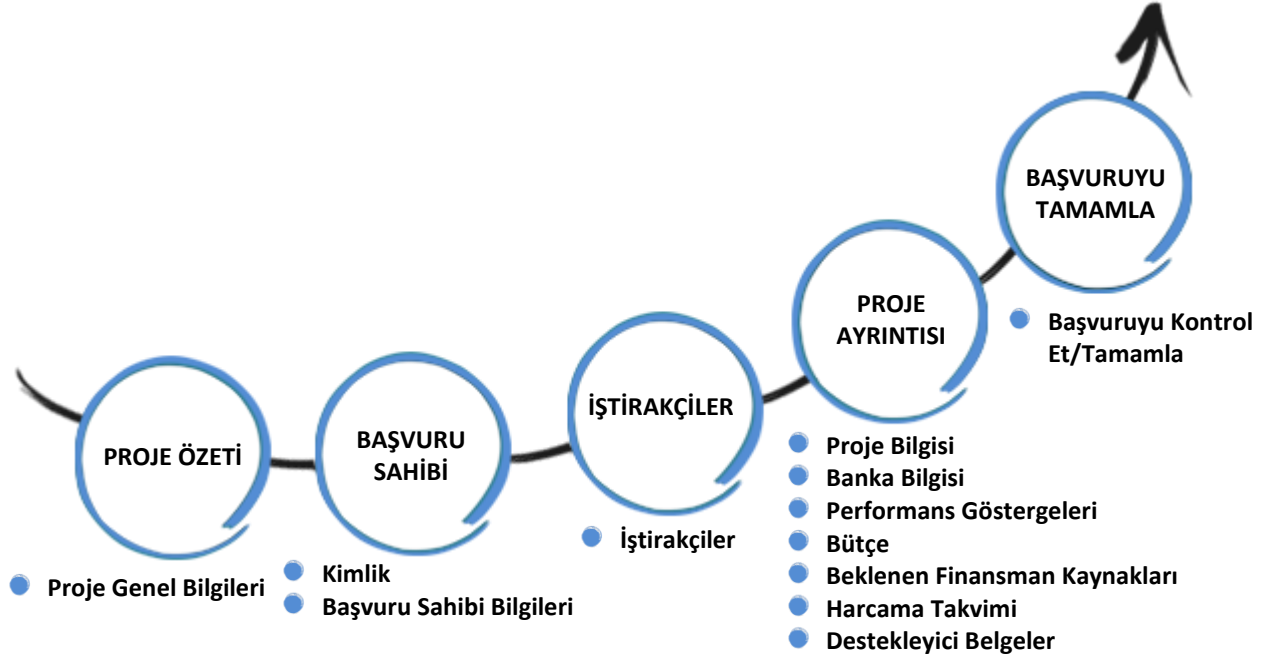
PROJE ÖZETİ

- Proje Genel Bilgileri

BAŞVURU SAHİBİ

- Kimlik
- Başvuru Sahibi Bilgileri

İŞTİRAKÇİLER

- İştirakçiler

PROJE AYRINTISI

- Proje Bilgisi
- Banka Bilgisi
- Performans Göstergeleri
- Bütçe
- Beklenen Finansman Kaynakları
- Harcama Takvimi
- Destekleyici Belgeler

BAŞVURUYU TAMAMLA

- Başvuruyu Kontrol Et/Tamamla